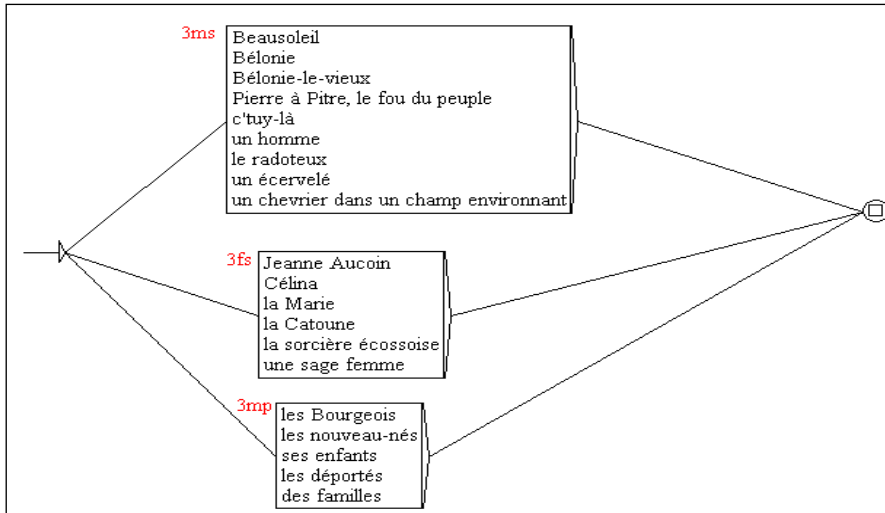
3ms
Beausoleil
Bélonie
Bélonie-le-vieux
Pierre à Pitre, le fou du peuple
c'tuy-là
un homme
le radoteux
un écervelé
un chevrier dans un champ environnant

3fs
Jeanne Aucoin
Célina
la Marie
la Catoune
la sorcière écossoise
une sage femme

3mp
les Bourgeois
les nouveau-nés
ses enfants
les déportés
des familles